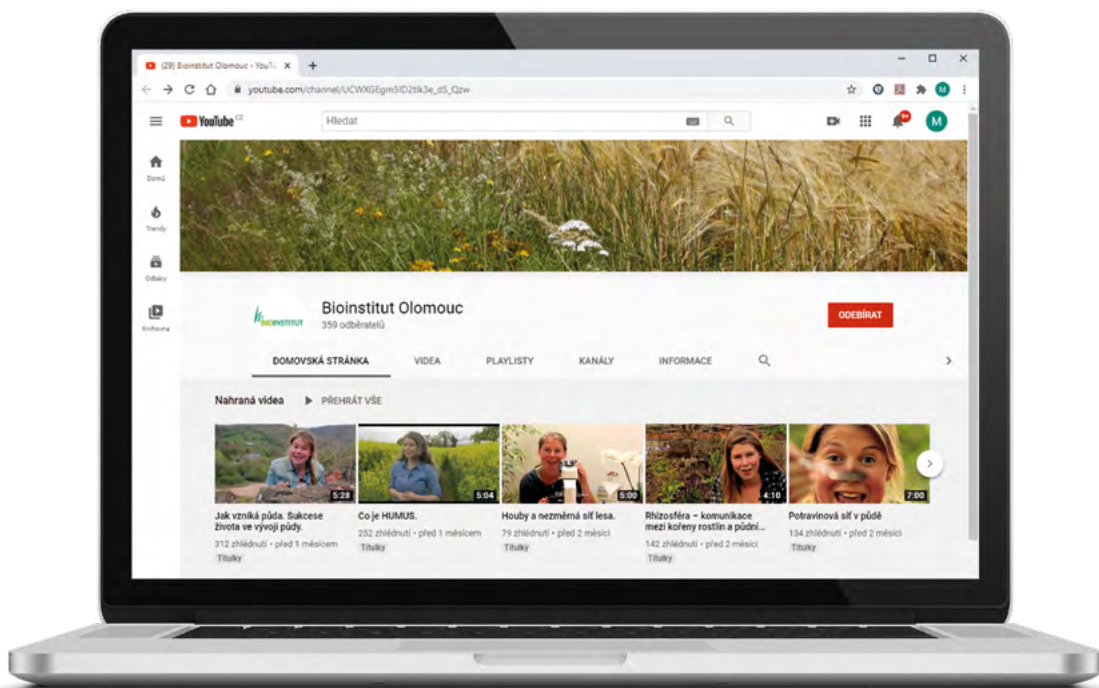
(29) Bioinstitut Olomouc - YouTu ×
+
youtube.com/channel/UCWXGEgm5ID2tlk3e_dS_Qzw
YouTube CZ
Hledat
M
Domů
Trendy
Odběry
Knihovna
BIOINSTITUT
Bioinstitut Olomouc
359 odběratelů
ODEBÍRAT
DOMOVSKÁ STRÁNKA
VIDEA
PLAYLISTY
KANÁLY
INFORMACE
Nahraná videa
PŘEHRÁT VŠE
5:28
Jak vzniká půda. Sukcese života ve vývoji půdy.
312 zhlédnutí • před 1 měsícem
Titulky
5:04
Co je HUMUS.
252 zhlédnutí • před 1 měsícem
Titulky
5:00
Houby a nezměrná síť lesa.
79 zhlédnutí • před 2 měsíci
Titulky
4:10
Rhizosféra – komunikace mezi kořeny rostlin a půdní...
142 zhlédnutí • před 2 měsíci
Titulky
7:00
Potravinová síť v půdě
134 zhlédnutí • před 2 měsíci
Titulky